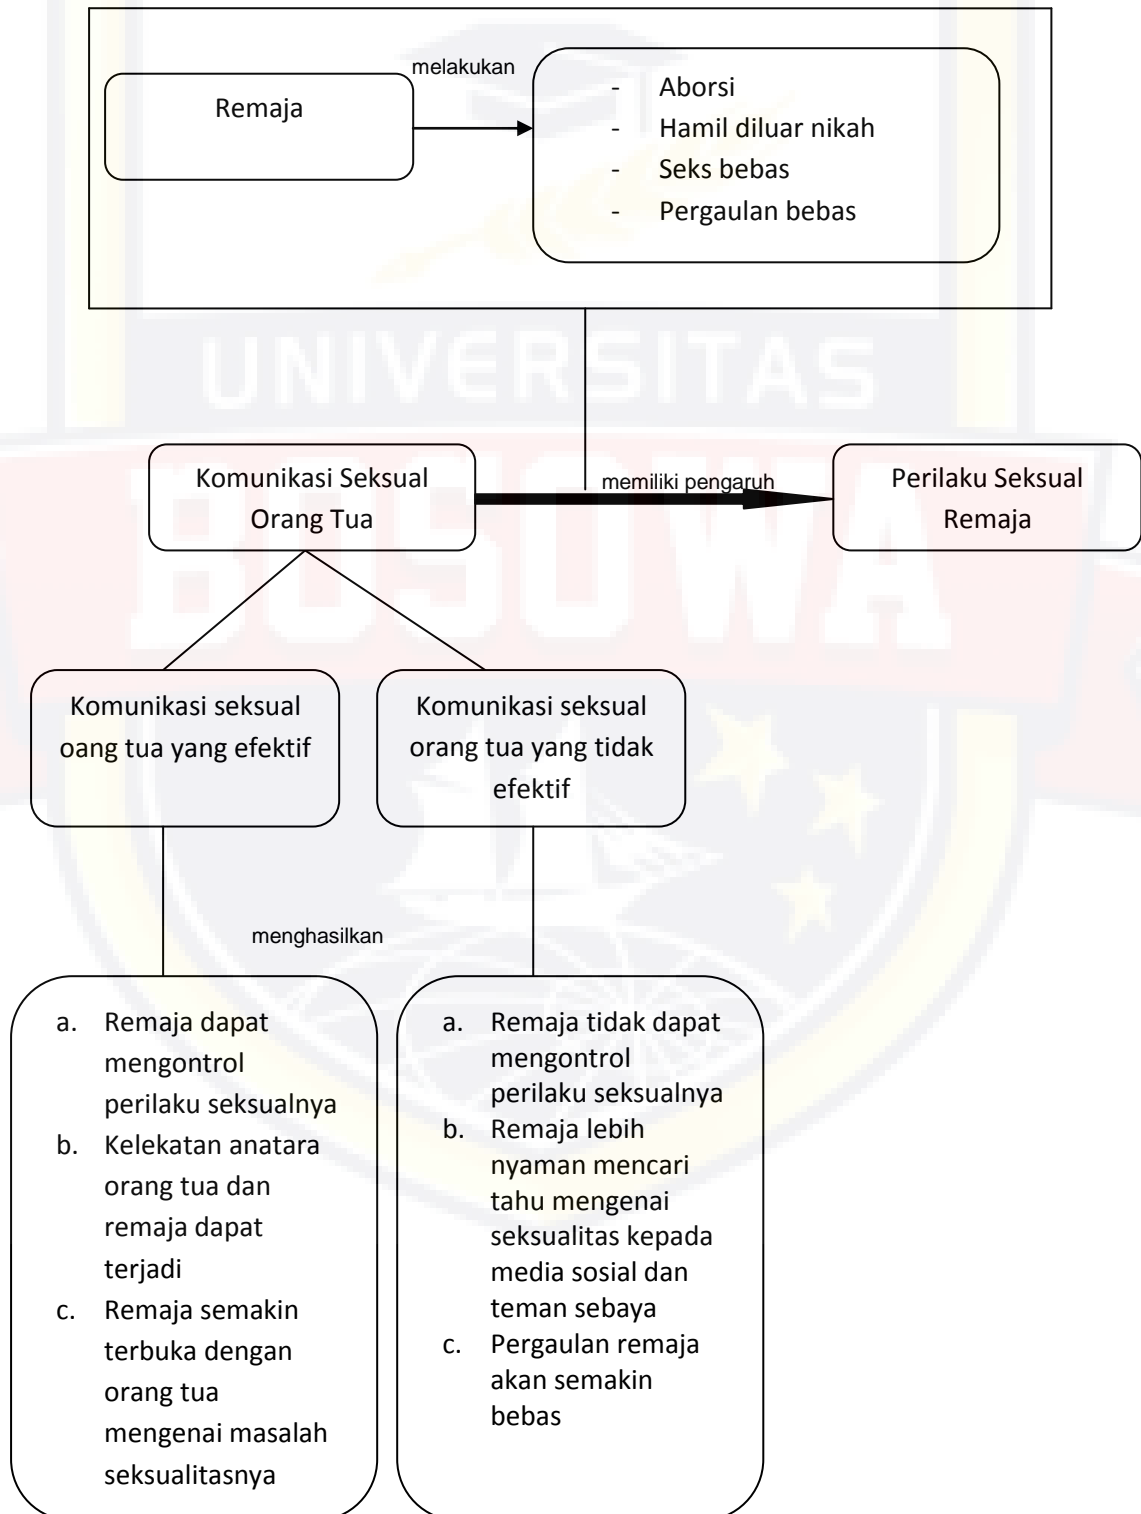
Remaja

melakukan

- Aborsi
- Hamil diluar nikah
- Seks bebas
- Pergaulan bebas

UNIVERSITAS

BOSOWA

Komunikasi Seksual Orang Tua

memiliki pengaruh

Perilaku Seksual Remaja

Komunikasi seksual oang tua yang efektif

Komunikasi seksual orang tua yang tidak efektif

menghasilkan

a. Remaja dapat mengontrol perilaku seksualnya
b. Kelekatan anatara orang tua dan remaja dapat terjadi
c. Remaja semakin terbuka dengan orang tua mengenai masalah seksualitasnya

a. Remaja tidak dapat mengontrol perilaku seksualnya
b. Remaja lebih nyaman mencari tahu mengenai seksualitas kepada media sosial dan teman sebaya
c. Pergaulan remaja akan semakin bebas